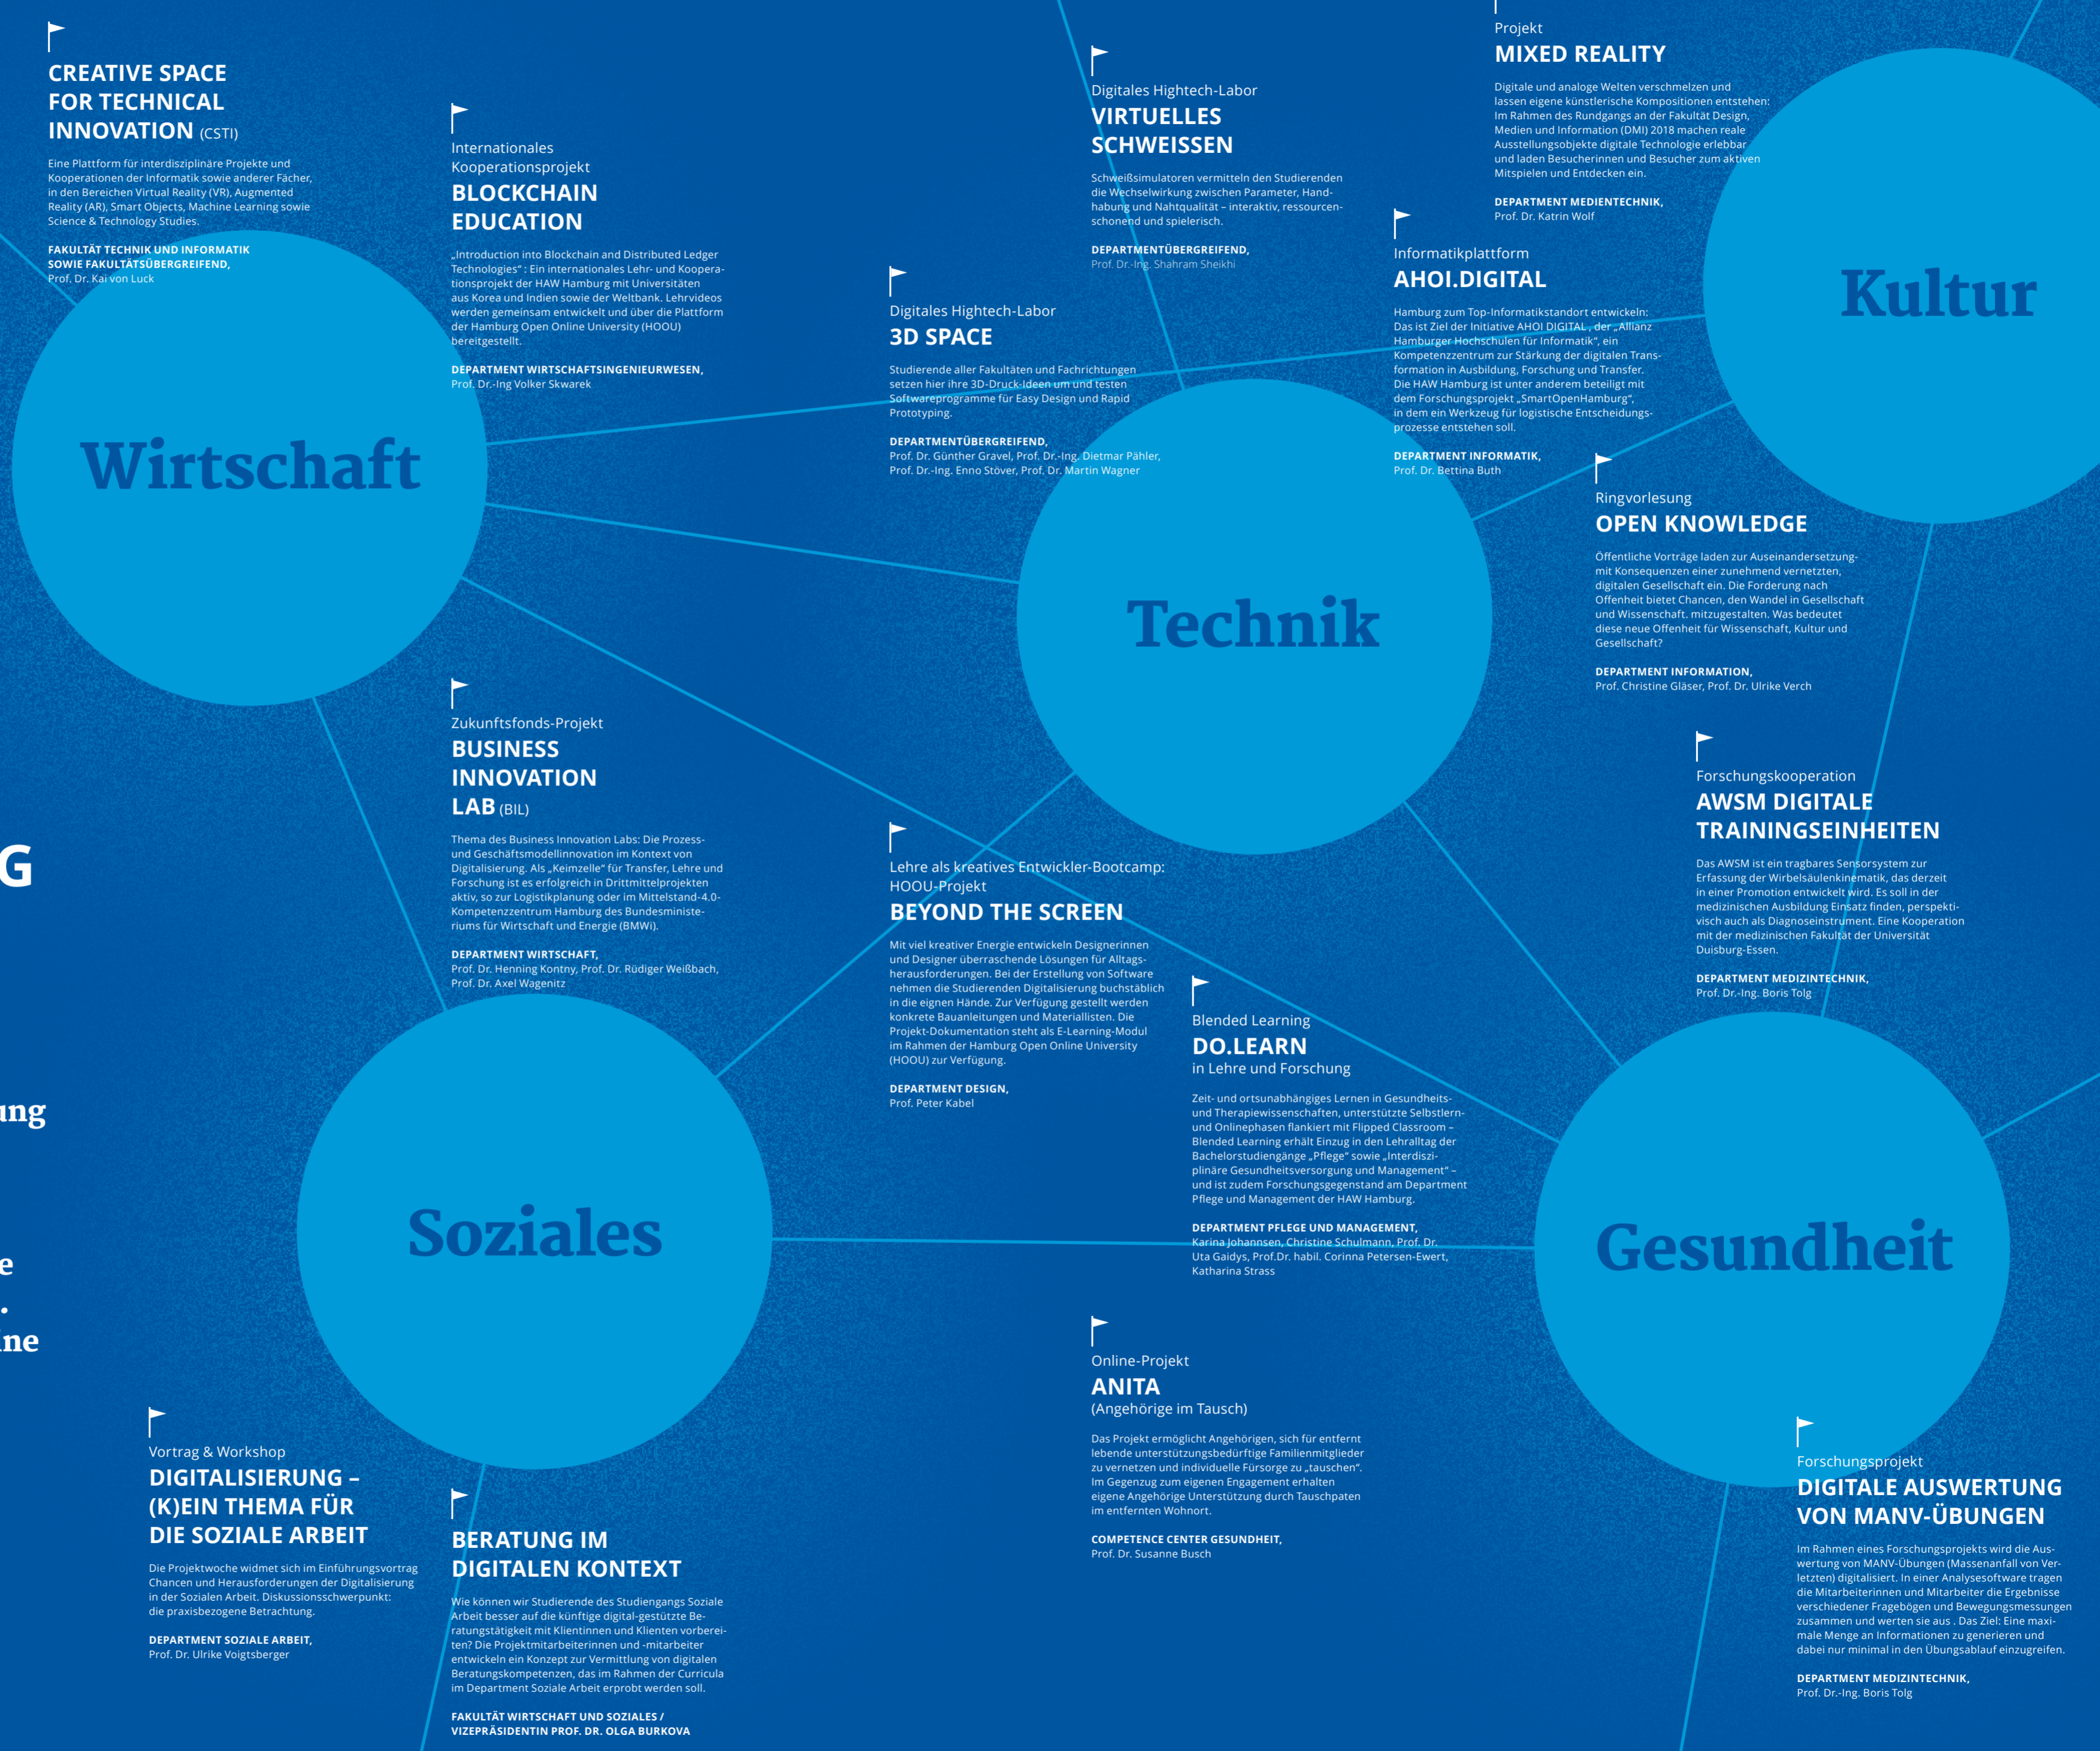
CREATIVE SPACE FOR TECHNICAL INNOVATION (CSTI)

Eine Plattform für interdisziplinäre Projekte und Kooperationen der Informatik sowie anderer Fächer, in den Bereichen Virtual Reality (VR), Augmented Reality (AR), Smart Objects, Machine Learning sowie Science & Technology Studies.

FAKULTÄT TECHNIK UND INFORMATIK SOWIE FAKULTÄTSÜBERGREIFEND,
Prof. Dr. Kai von Luck

Internationales Kooperationsprojekt
BLOCKCHAIN EDUCATION

„Introduction into Blockchain and Distributed Ledger Technologies": Ein internationales Lehr- und Kooperationsprojekt der HAW Hamburg mit Universitäten aus Korea und Indien sowie der Weltbank. Lehrvideos werden gemeinsam entwickelt und über die Plattform der Hamburg Open Online University (HOOU) bereitgestellt.

DEPARTMENT WIRTSCHAFTSINGENIEURWESEN,
Prof. Dr.-Ing Volker Skwarek

Digitales Hightech-Labor
VIRTUELLES SCHWEISSEN

Schweißsimulatoren vermitteln den Studierenden die Wechselwirkung zwischen Parameter, Handhabung und Nahtqualität – interaktiv, ressourcenschonend und spielerisch.

DEPARTMENTÜBERGREIFEND,
Prof. Dr.-Ing. Shahram Sheikhi

Projekt
MIXED REALITY

Digitale und analoge Welten verschmelzen und lassen eigene künstlerische Kompositionen entstehen: Im Rahmen des Rundgangs an der Fakultät Design, Medien und Information (DMI) 2018 machen reale Ausstellungsobjekte digitale Technologie erlebbar und laden Besucherinnen und Besucher zum aktiven Mitspielen und Entdecken ein.

DEPARTMENT MEDIENTECHNIK,
Prof. Dr. Katrin Wolf

Kultur

Informatikplattform
AHOI.DIGITAL

Hamburg zum Top-Informatikstandort entwickeln: Das ist Ziel der Initiative AHOI.DIGITAL, der „Allianz Hamburger Hochschulen für Informatik", ein Kompetenzzentrum zur Stärkung der digitalen Transformation in Ausbildung, Forschung und Transfer. Die HAW Hamburg ist unter anderem beteiligt mit dem Forschungsprojekt „SmartOpenHamburg", in dem ein Werkzeug für logistische Entscheidungsprozesse entstehen soll.

DEPARTMENT INFORMATIK,
Prof. Dr. Bettina Buth

Digitales Hightech-Labor
3D SPACE

Studierende aller Fakultäten und Fachrichtungen setzen hier ihre 3D-Druck-Ideen um und testen Softwareprogramme für Easy Design und Rapid Prototyping.

DEPARTMENTÜBERGREIFEND,
Prof. Dr. Günther Gravel, Prof. Dr.-Ing. Dietmar Pähler, Prof. Dr.-Ing. Enno Stöver, Prof. Dr. Martin Wagner

Wirtschaft

Technik

Ringvorlesung
OPEN KNOWLEDGE

Öffentliche Vorträge laden zur Auseinandersetzung mit Konsequenzen einer zunehmend vernetzten, digitalen Gesellschaft ein. Die Forderung nach Offenheit bietet Chancen, den Wandel in Gesellschaft und Wissenschaft mitzugestalten. Was bedeutet diese neue Offenheit für Wissenschaft, Kultur und Gesellschaft?

DEPARTMENT INFORMATION,
Prof. Christine Gläser, Prof. Dr. Ulrike Verch

Zukunftsfonds-Projekt
BUSINESS INNOVATION LAB (BIL)

Thema des Business Innovation Labs: Die Prozess- und Geschäftsmodellinnovation im Kontext von Digitalisierung. Als „Keimzelle" für Transfer, Lehre und Forschung ist es erfolgreich in Drittmittelprojekten aktiv, so zur Logistikplanung oder im Mittelstand-4.0-Kompetenzzentrum Hamburg des Bundesministeriums für Wirtschaft und Energie (BMWi).

DEPARTMENT WIRTSCHAFT,
Prof. Dr. Henning Kontny, Prof. Dr. Rüdiger Weißbach, Prof. Dr. Axel Wagenitz

G

Lehre als kreatives Entwickler-Bootcamp: HOOU-Projekt
BEYOND THE SCREEN

Mit viel kreativer Energie entwickeln Designerinnen und Designer überraschende Lösungen für Alltagsherausforderungen. Bei der Erstellung von Software nehmen die Studierenden Digitalisierung buchstäblich in die eignen Hände. Zur Verfügung gestellt werden konkrete Bauanleitungen und Materiallisten. Die Projekt-Dokumentation steht als E-Learning-Modul im Rahmen der Hamburg Open Online University (HOOU) zur Verfügung.

DEPARTMENT DESIGN,
Prof. Peter Kabel

Forschungskooperation
AWSM DIGITALE TRAININGSEINHEITEN

Das AWSM ist ein tragbares Sensorsystem zur Erfassung der Wirbelsäulenkinematik, das derzeit in einer Promotion entwickelt wird. Es soll in der medizinischen Ausbildung Einsatz finden, perspektivisch auch als Diagnoseinstrument. Eine Kooperation mit der medizinischen Fakultät der Universität Duisburg-Essen.

DEPARTMENT MEDIZINTECHNIK,
Prof. Dr.-Ing. Boris Tolg

Blended Learning
DO.LEARN
in Lehre und Forschung

Zeit- und ortsunabhängiges Lernen in Gesundheits- und Therapiewissenschaften, unterstützte Selbstlern- und Onlinephasen flankiert mit Flipped Classroom – Blended Learning erhält Einzug in den Lehralltag der Bachelorstudiengänge „Pflege" sowie „Interdisziplinäre Gesundheitsversorgung und Management" – und ist zudem Forschungsgegenstand am Department Pflege und Management der HAW Hamburg.

DEPARTMENT PFLEGE UND MANAGEMENT,
Karina Johannsen, Christine Schulmann, Prof. Dr. Uta Gaidys, Prof.Dr. habil. Corinna Petersen-Ewert, Katharina Strass

ung

e
.
ne

Soziales

Gesundheit

Online-Projekt
ANITA
(Angehörige im Tausch)

Das Projekt ermöglicht Angehörigen, sich für entfernt lebende unterstützungsbedürftige Familienmitglieder zu vernetzen und individuelle Fürsorge zu „tauschen". Im Gegenzug zum eigenen Engagement erhalten eigene Angehörige Unterstützung durch Tauschpaten im entfernten Wohnort.

COMPETENCE CENTER GESUNDHEIT,
Prof. Dr. Susanne Busch

Vortrag & Workshop
DIGITALISIERUNG – (K)EIN THEMA FÜR DIE SOZIALE ARBEIT

Die Projektwoche widmet sich im Einführungsvortrag Chancen und Herausforderungen der Digitalisierung in der Sozialen Arbeit. Diskussionsschwerpunkt: die praxisbezogene Betrachtung.

DEPARTMENT SOZIALE ARBEIT,
Prof. Dr. Ulrike Voigtsberger

BERATUNG IM DIGITALEN KONTEXT

Wie können wir Studierende des Studiengangs Soziale Arbeit besser auf die künftige digital-gestützte Beratungstätigkeit mit Klientinnen und Klienten vorbereiten? Die Projektmitarbeiterinnen und -mitarbeiter entwickeln ein Konzept zur Vermittlung von digitalen Beratungskompetenzen, das im Rahmen der Curricula im Department Soziale Arbeit erprobt werden soll.

FAKULTÄT WIRTSCHAFT UND SOZIALES / VIZEPRÄSIDENTIN PROF. DR. OLGA BURKOVA

Forschungsprojekt
DIGITALE AUSWERTUNG VON MANV-ÜBUNGEN

Im Rahmen eines Forschungsprojekts wird die Auswertung von MANV-Übungen (Massenanfall von Verletzten) digitalisiert. In einer Analysesoftware tragen die Mitarbeiterinnen und Mitarbeiter die Ergebnisse verschiedener Fragebögen und Bewegungsmessungen zusammen und werten sie aus . Das Ziel: Eine maximale Menge an Informationen zu generieren und dabei nur minimal in den Übungsablauf einzugreifen.

DEPARTMENT MEDIZINTECHNIK,
Prof. Dr.-Ing. Boris Tolg